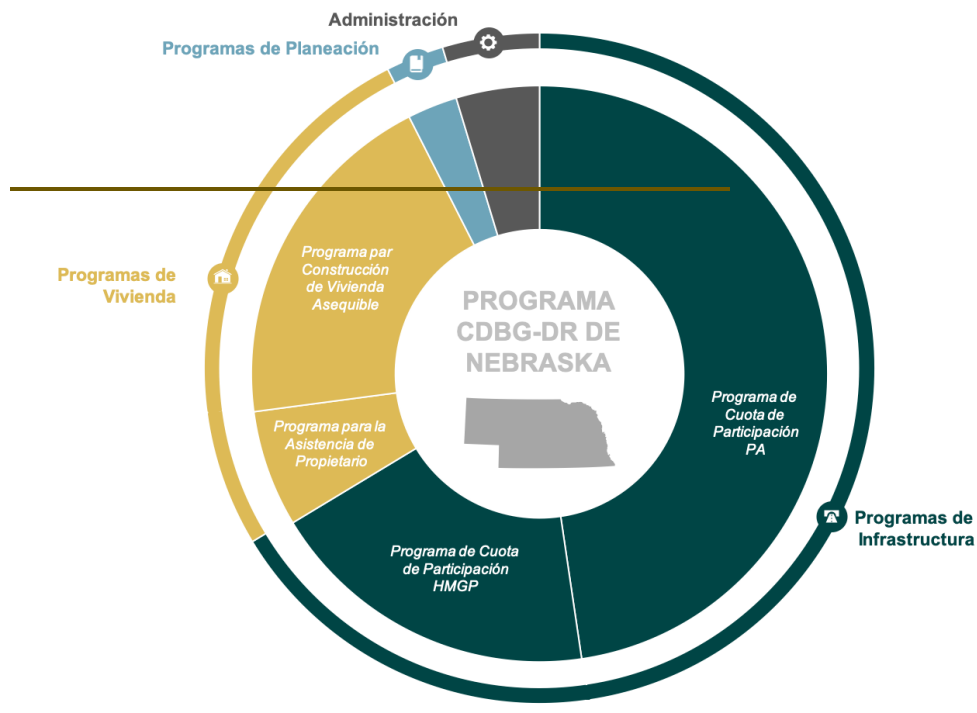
Administración

Programas de Planeación

Programas de Vivienda

Programa par Construcción de Vivienda Asequible

PROGRAMA CDBG-DR DE NEBRASKA

Programa para la Asistencia de Propietario

Programa de Cuota de Participación PA

Programa de Cuota de Participación HMGP

Programas de Infraestructura